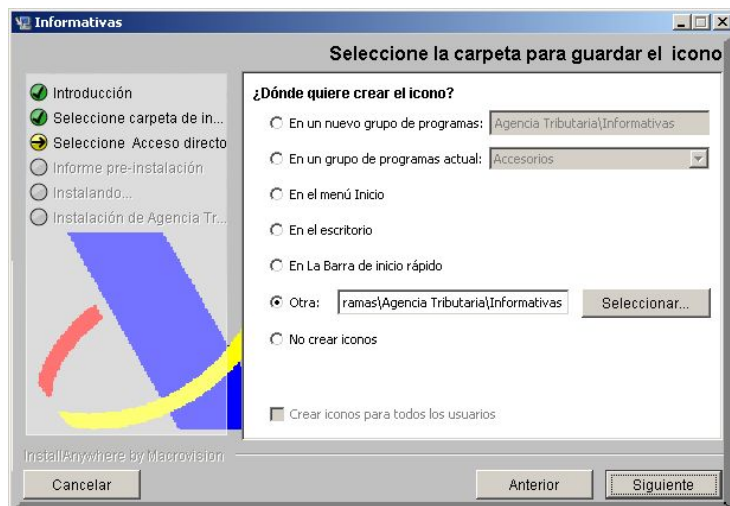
Informativas

Seleccione la carpeta para guardar el icono

Introducción
Seleccione carpeta de in...
Seleccione Acceso directo
Informe pre-instalación
Instalando...
Instalación de Agencia Tr...

¿Dónde quiere crear el icono?

En un nuevo grupo de programas: Agencia Tributaria\Informativas

En un grupo de programas actual: Accesorios

En el menú Inicio

En el escritorio

En La Barra de inicio rápido

Otra: ramas\Agencia Tributaria\Informativas Seleccionar...

No crear iconos

Crear iconos para todos los usuarios

InstallAnywhere by Macrovision

Cancelar

Anterior

Siguiente